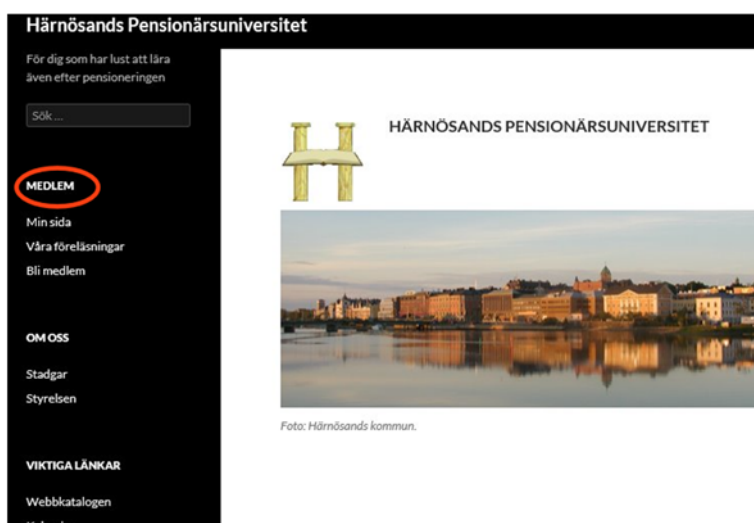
Härnösands Pensionärsuniversitet

För dig som har lust att lära även efter pensioneringen

Sök ...

MEDLEM

Min sida
Våra föreläsningar
Bli medlem

OM OSS

Stadgar
Styrelsen

VIKTIGA LÄNKAR

Webbkatalogen

HÄRNÖSANDS PENSIONÄRSUNIVERSITET

Foto: Härnösands kommun.